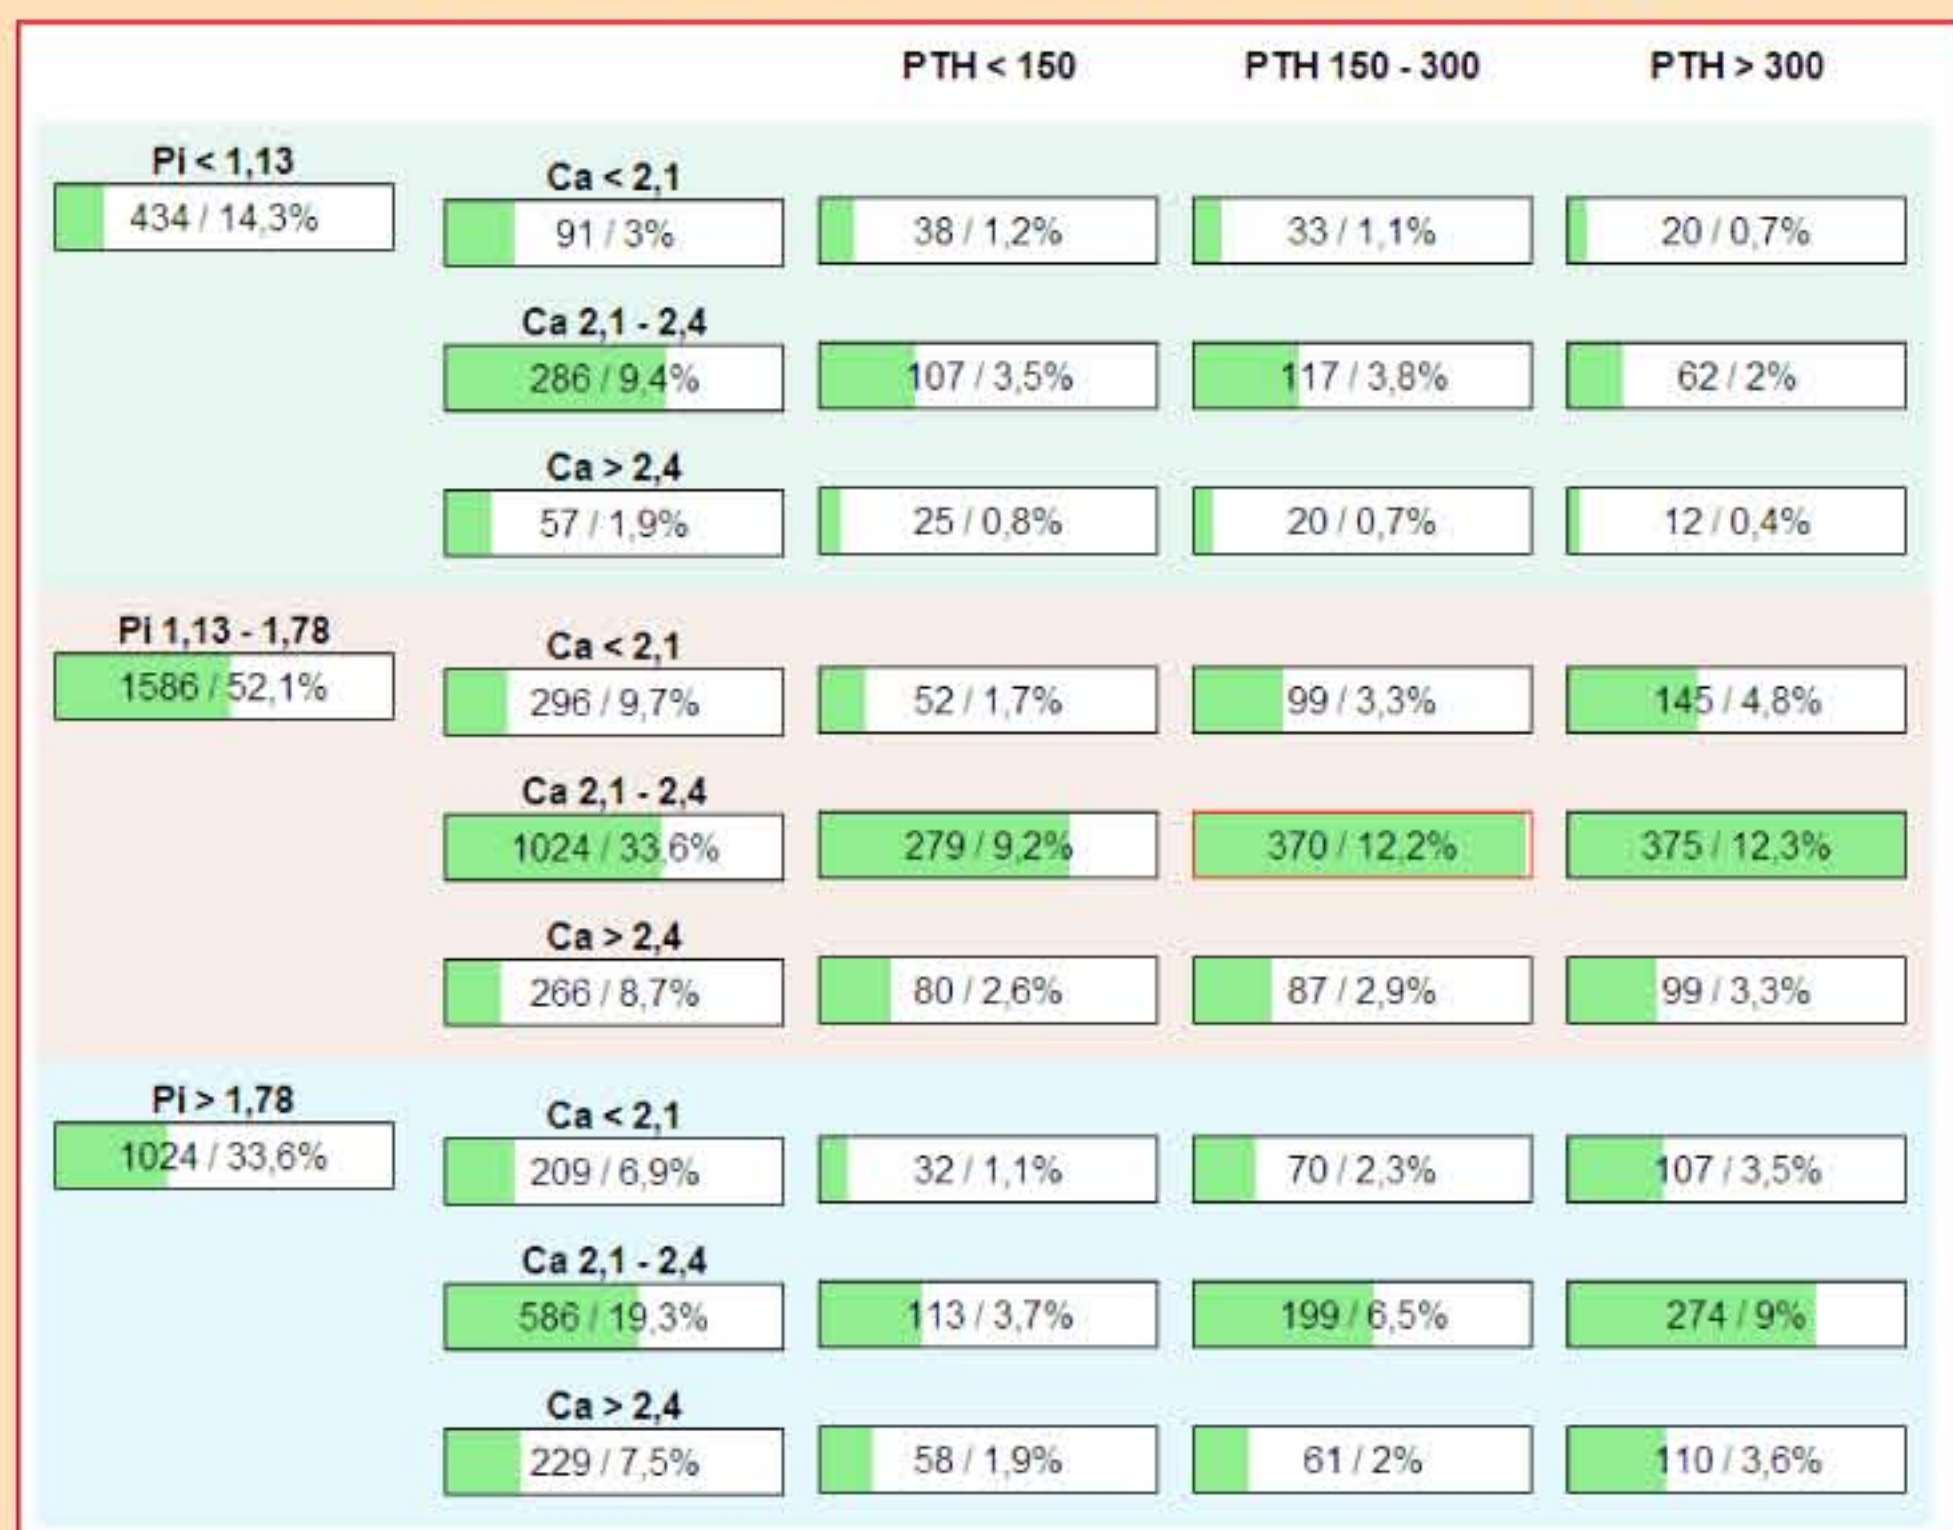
| | | PTH < 150 | PTH 150 - 300 | PTH > 300 |
|---|---|---|---|---|
| Pi < 1,13<br>434 / 14,3% | Ca < 2,1<br>91 / 3% | 38 / 1,2% | 33 / 1,1% | 20 / 0,7% |
| | Ca 2,1 - 2,4<br>286 / 9,4% | 107 / 3,5% | 117 / 3,8% | 62 / 2% |
| | Ca > 2,4<br>57 / 1,9% | 25 / 0,8% | 20 / 0,7% | 12 / 0,4% |
| Pi 1,13 - 1,78<br>1586 / 52,1% | Ca < 2,1<br>296 / 9,7% | 52 / 1,7% | 99 / 3,3% | 145 / 4,8% |
| | Ca 2,1 - 2,4<br>1024 / 33,6% | 279 / 9,2% | 370 / 12,2% | 375 / 12,3% |
| | Ca > 2,4<br>266 / 8,7% | 80 / 2,6% | 87 / 2,9% | 99 / 3,3% |
| Pi > 1,78<br>1024 / 33,6% | Ca < 2,1<br>209 / 6,9% | 32 / 1,1% | 70 / 2,3% | 107 / 3,5% |
| | Ca 2,1 - 2,4<br>586 / 19,3% | 113 / 3,7% | 199 / 6,5% | 274 / 9% |
| | Ca > 2,4<br>229 / 7,5% | 58 / 1,9% | 61 / 2% | 110 / 3,6% |